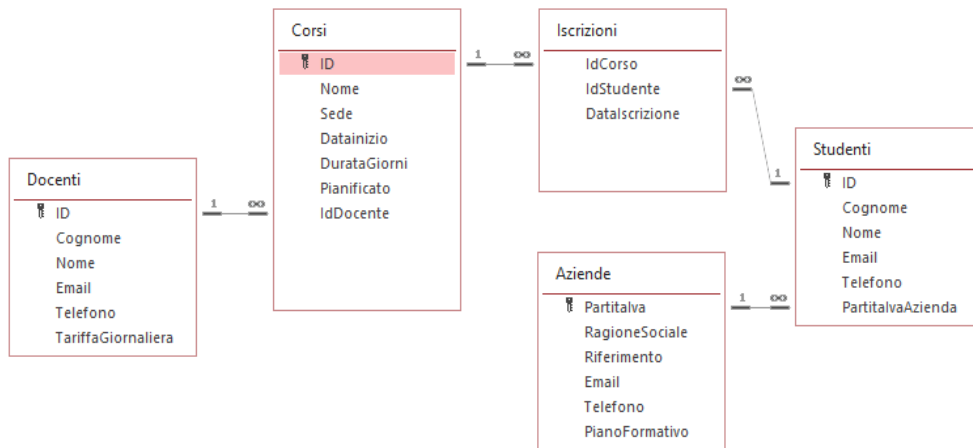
Corsi
ID
Nome
Sede
Datainizio
DurataGiorni
Pianificato
IdDocente

1 ∞

Iscrizioni
IdCorso
IdStudente
DataIscrizione

∞

1

Studenti
ID
Cognome
Nome
Email
Telefono
PartitaIvaAzienda

Docenti
ID
Cognome
Nome
Email
Telefono
TariffaGiornaliera

1 ∞

Aziende
PartitaIva
RagioneSociale
Riferimento
Email
Telefono
PianoFormativo

1 ∞